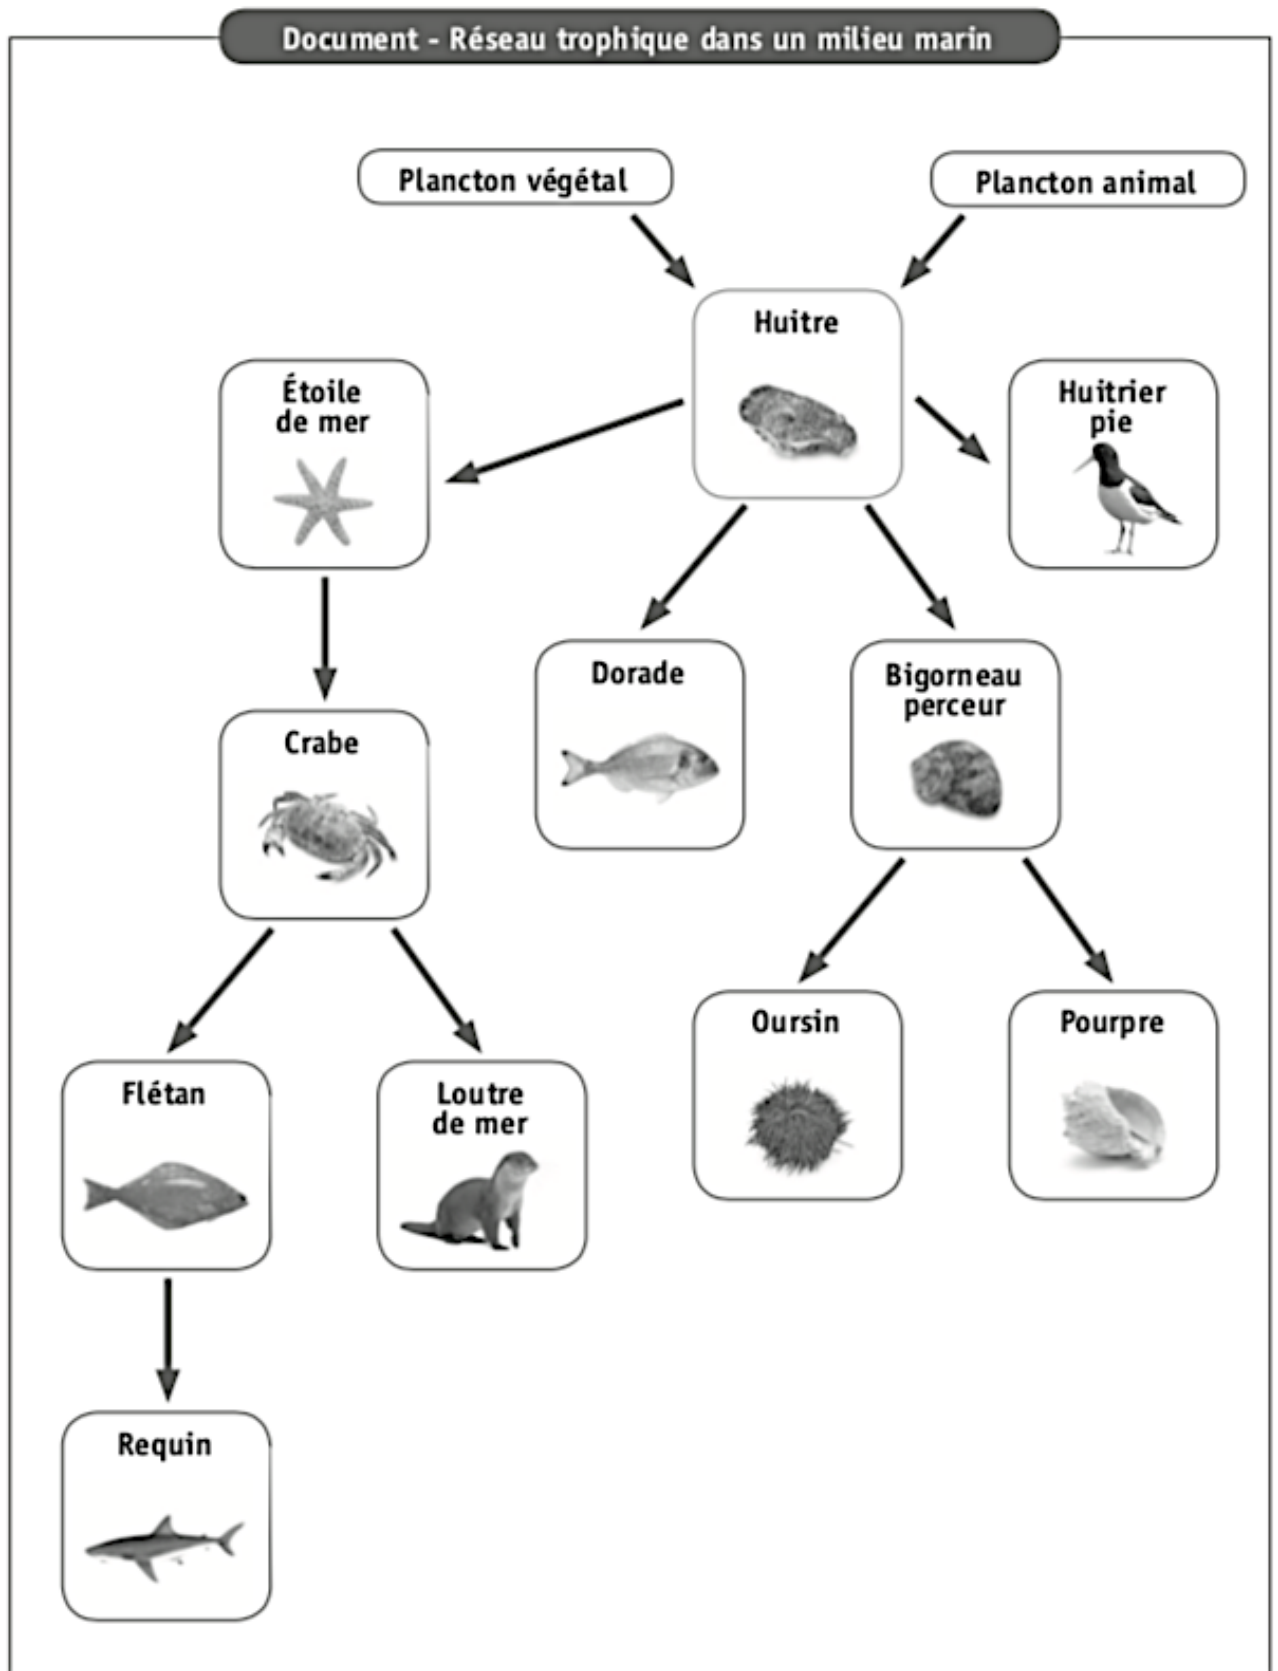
Document - Réseau trophique dans un milieu marin

Plancton végétal

Plancton animal

Huitre

Étoile de mer

Huitrier pie

Crabe

Dorade

Bigorneau perceur

Oursin

Pourpre

Flétan

Loutre de mer

Requin